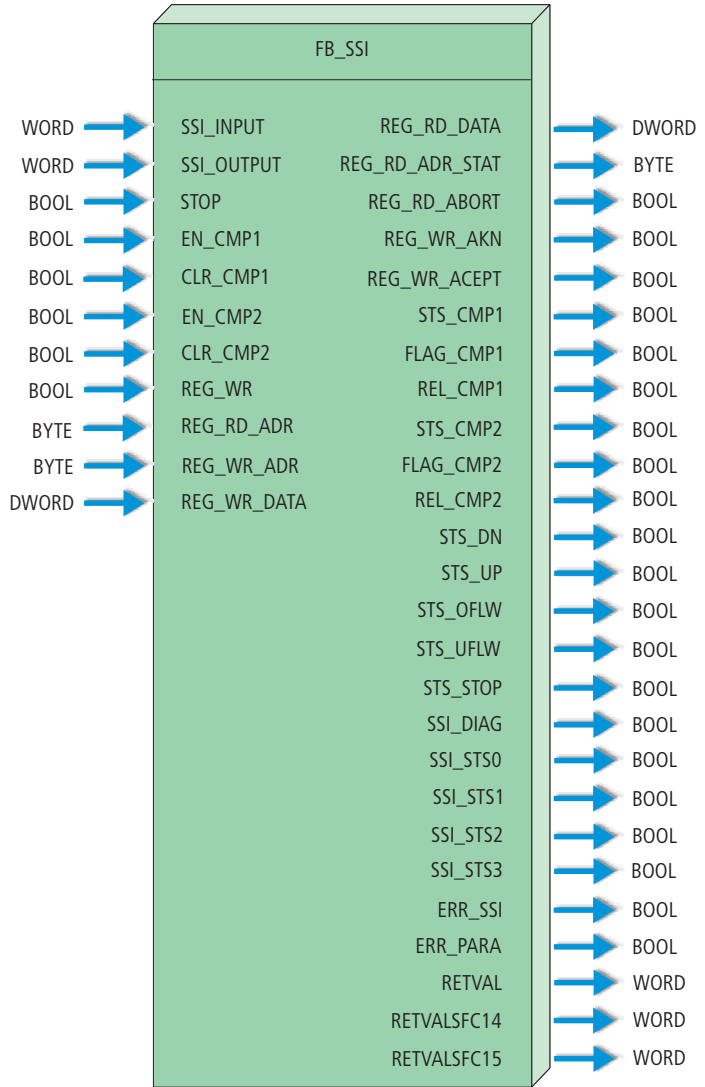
FB_SSI

WORD SSI_INPUT
WORD SSI_OUTPUT
BOOL STOP
BOOL EN_CMP1
BOOL CLR_CMP1
BOOL EN_CMP2
BOOL CLR_CMP2
BOOL REG_WR
BYTE REG_RD_ADR
BYTE REG_WR_ADR
DWORD REG_WR_DATA

REG_RD_DATA DWORD
REG_RD_ADR_STAT BYTE
REG_RD_ABORT BOOL
REG_WR_AKN BOOL
REG_WR_ACEPT BOOL
STS_CMP1 BOOL
FLAG_CMP1 BOOL
REL_CMP1 BOOL
STS_CMP2 BOOL
FLAG_CMP2 BOOL
REL_CMP2 BOOL
STS_DN BOOL
STS_UP BOOL
STS_OFLW BOOL
STS_UFLW BOOL
STS_STOP BOOL
SSI_DIAG BOOL
SSI_STS0 BOOL
SSI_STS1 BOOL
SSI_STS2 BOOL
SSI_STS3 BOOL
ERR_SSI BOOL
ERR_PARA BOOL
RETVAL WORD
RETVALSFC14 WORD
RETVALSFC15 WORD